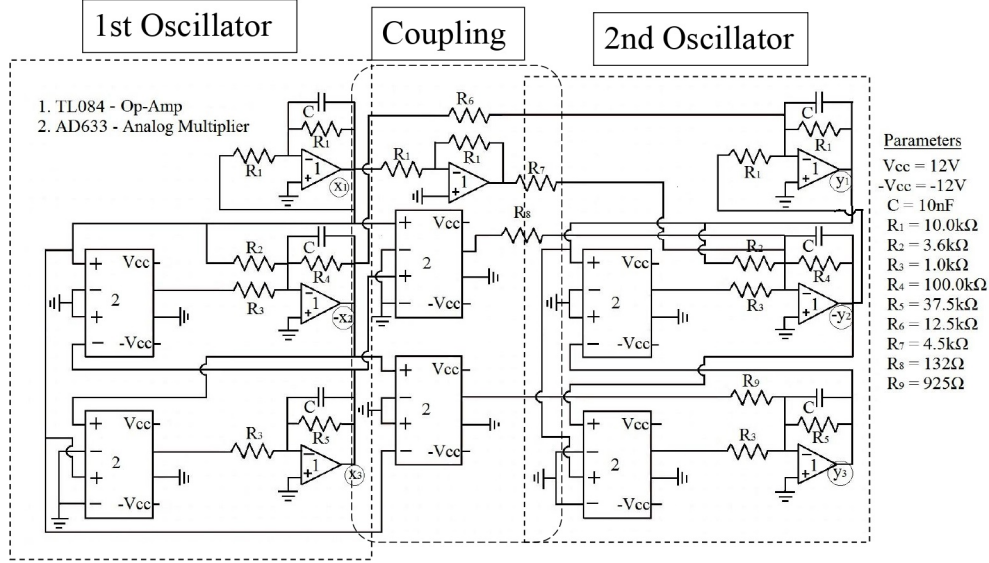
1st Oscillator

Coupling

2nd Oscillator

1. TL084 - Op-Amp
2. AD633 - Analog Multiplier

$R_6$
C
$R_1$
$R_1$
1
$x_1$
$R_1$
$R_1$
1
$R_7$
$R_8$
+
Vcc
-
+
2
-Vcc
C
$R_1$
$R_1$
1
$y_1$

+
Vcc
-
2
+
-
-Vcc
$R_2$
C
$R_4$
$R_3$
1
$-x_2$

+
Vcc
-
2
+
-Vcc
$R_2$
C
$R_4$
$R_3$
1
$-y_2$

Vcc
-
2
+
-Vcc

$R_9$
+
Vcc
-
2
+
-
-Vcc
C
$R_5$
$R_3$
1
$x_3$

+
Vcc
-
2
+
-
-Vcc
C
$R_3$
$R_5$
1
$y_3$

Parameters
Vcc = 12V
-Vcc = -12V
C = 10nF
$R_1 = 10.0k\Omega$
$R_2 = 3.6k\Omega$
$R_3 = 1.0k\Omega$
$R_4 = 100.0k\Omega$
$R_5 = 37.5k\Omega$
$R_6 = 12.5k\Omega$
$R_7 = 4.5k\Omega$
$R_8 = 132\Omega$
$R_9 = 925\Omega$